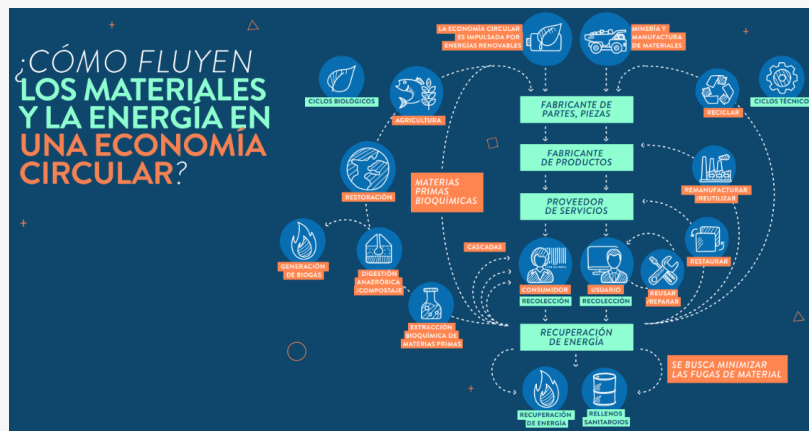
¿CÓMO FLUYEN LOS MATERIALES Y LA ENERGÍA EN UNA ECONOMÍA CIRCULAR?

LA ECONOMÍA CIRCULAR ES IMPULSADA POR ENERGÍAS RENOVABLES

MINERÍA Y MANUFACTURA DE MATERIALES

CICLOS BIOLÓGICOS

AGRICULTURA

RECICLAR

CICLOS TÉCNICOS

FABRICANTE DE PARTES, PIEZAS

FABRICANTE DE PRODUCTOS

RESTORACIÓN

MATERIAS PRIMAS BIOQUÍMICAS

REMANUFACTURAR /REUTILIZAR

PROVEEDOR DE SERVICIOS

GENERACIÓN DE BIOGAS

DIGESTIÓN ANAERÓBICA /COMPOSTAJE

CASCADAS

CONSUMIDOR

USUARIO

REUSAR /REPARAR

RESTAURAR

RECOLECCIÓN

RECOLECCIÓN

EXTRACCIÓN BIOQUÍMICA DE MATERIAS PRIMAS

RECUPERACIÓN DE ENERGÍA

SE BUSCA MINIMIZAR LAS FUGAS DE MATERIAL

RECUPERACIÓN DE ENERGÍA

RELLENOS SANITAROIOS